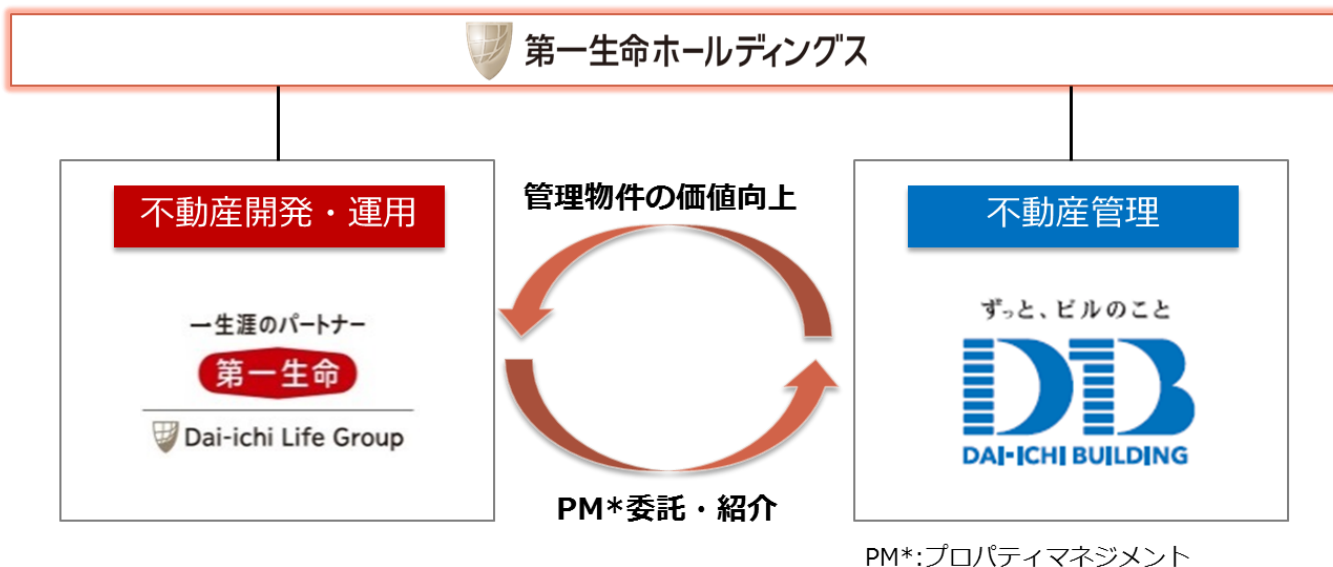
第一生命ホールディングス

不動産開発・運用

一生涯のパートナー
第一生命
Dai-ichi Life Group

管理物件の価値向上

PM*委託・紹介

不動産管理

ずっと、ビルのこと
DB
DAI-ICHI BUILDING

PM*:プロパティマネジメント